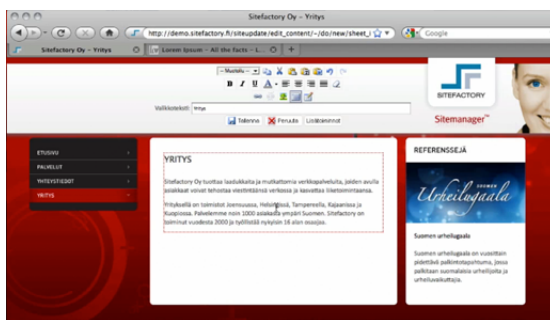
Sitefactory Oy - Yritys

http://demo.sitefactory.fi/siteupdate/edit_content/~/do/new/sheet_i

Google

Sitefactory Oy - Yritys

Lorem Ipsum - All the facts - L...

+

-- Muotoilu --

B I U A

Valikkoteksti: Yritys

Tallenna Peruuta Lisätoiminnot

SITEFACTORY

Sitemanager™

ETUSIVU

PALVELUT

YHTEYSTIEDOT

YRITYS

YRITYS

Sitefactory Oy tuottaa laadukkaita ja mutkattomia verkkopalveluita, joiden avulla asiakkaat voivat tehostaa viestintäänsä verkossa ja kasvattaa liiketoimintaansa.

Yrityksellä on toimistot Joensuussa, Helsingissä, Tampereella, Kajaanissa ja Kuopiossa. Palvelemme noin 1000 asiakasta ympäri Suomen. Sitefactory on toiminut vuodesta 2000 ja työllistää nykyisin 16 alan osaajaa.

REFERENSSEJÄ

SUOMEN Urheilugaala

Suomen urheilugaala

Suomen urheilugaala on vuosittain pidettävä palkintotapahtuma, jossa palkitaan suomalaisia urheilijoita ja urheiluvaikuttajia.